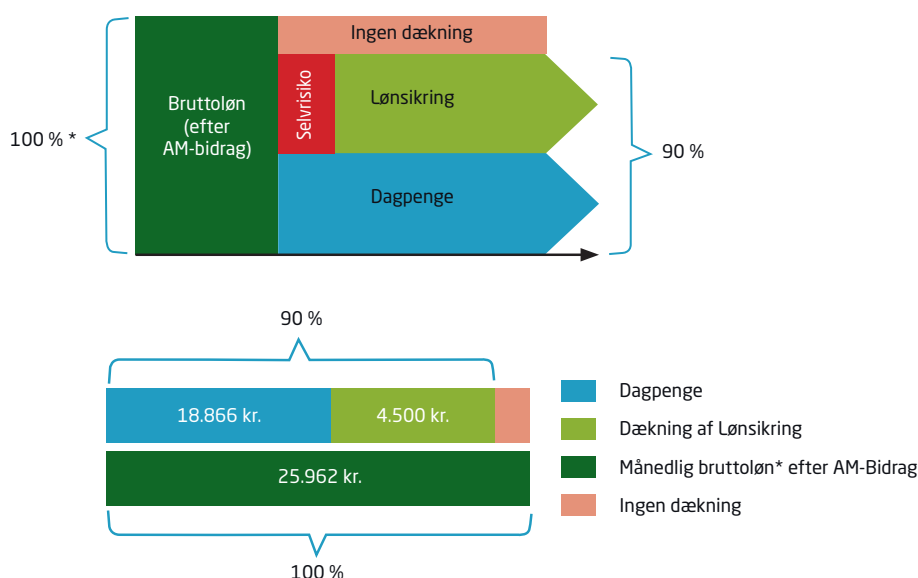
Ingen dækning

100 % *

Bruttoløn (efter AM-bidrag)

Selvrisiko

Lønsikring

Dagpenge

90 %

90 %

18.866 kr.

4.500 kr.

25.962 kr.

100 %

Dagpenge

Dækning af Lønsikring

Månedlig bruttoløn* efter AM-Bidrag

Ingen dækning